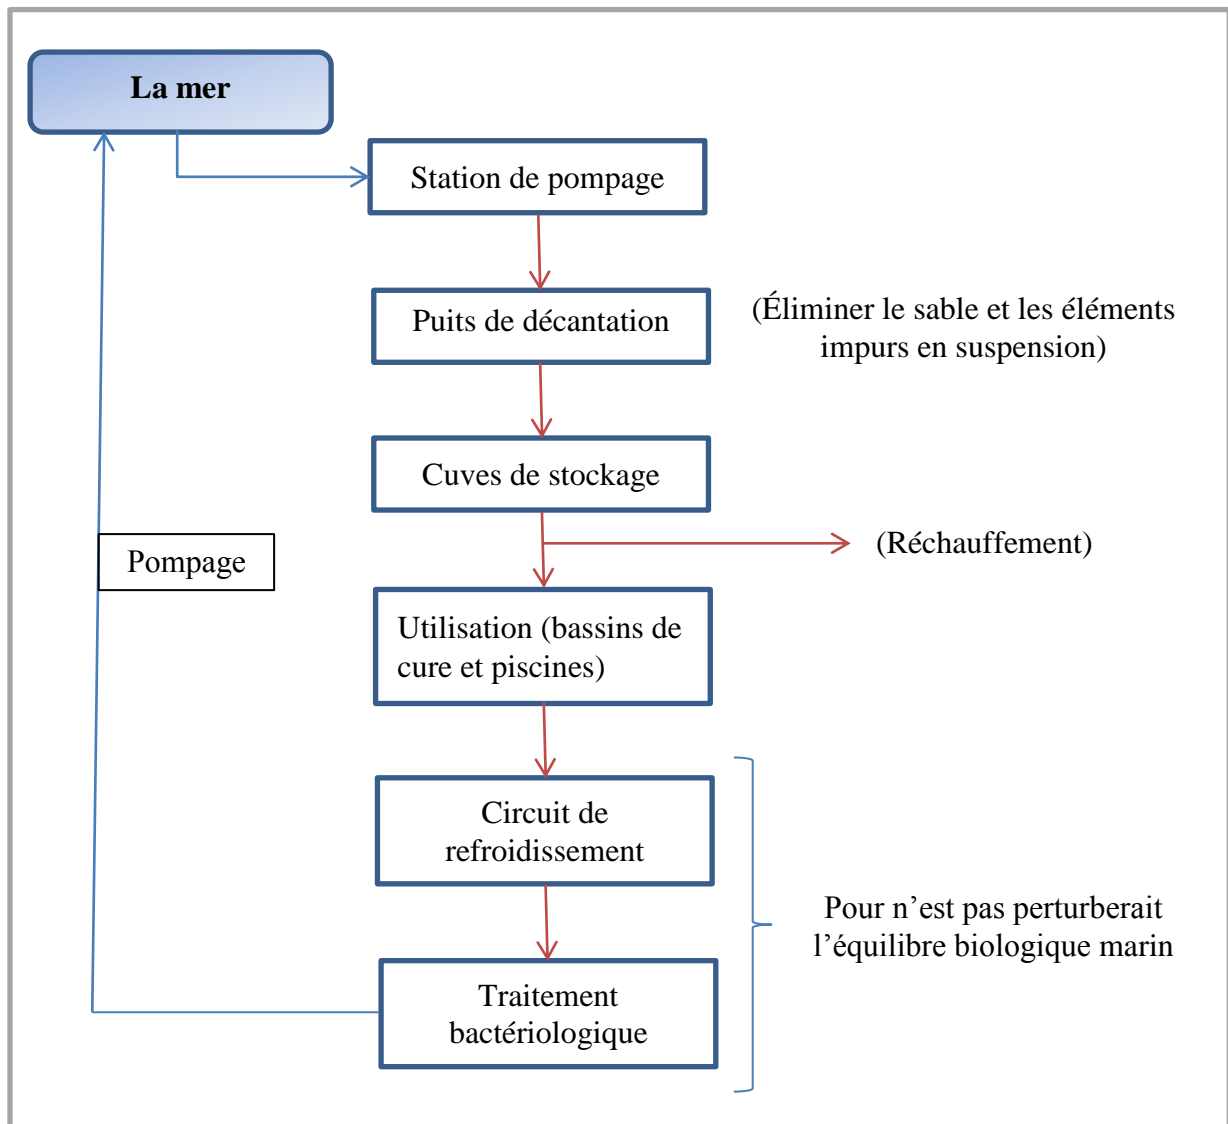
La mer

Station de pompage

Puits de décantation

(Éliminer le sable et les éléments impurs en suspension)

Cuves de stockage

(Réchauffement)

Pompage

Utilisation (bassins de cure et piscines)

Circuit de refroidissement

Traitement bactériologique

Pour n'est pas perturberait l'équilibre biologique marin